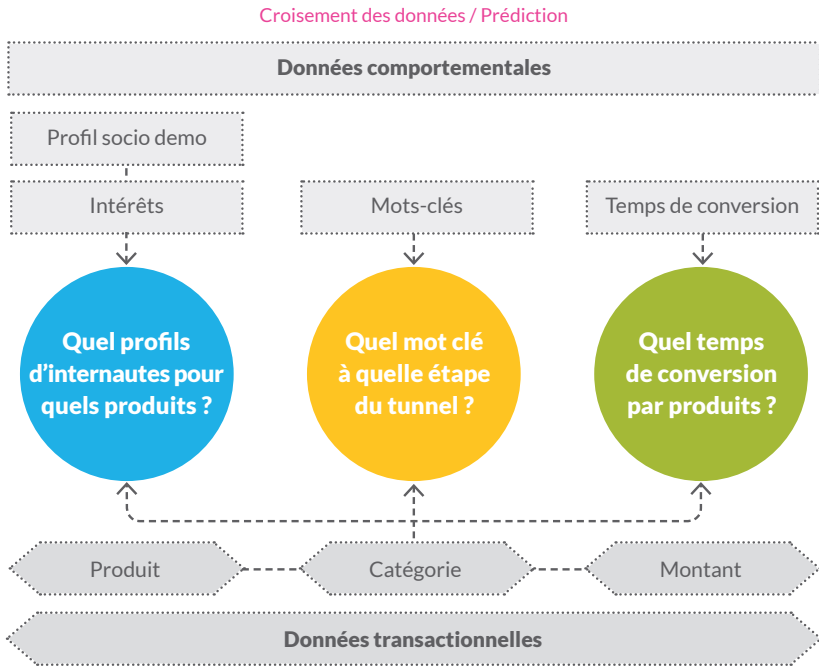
Croisement des données / Prédiction

Données comportementales

Profil socio demo

Intérêts

Mots-clés

Temps de conversion

Quel profils d'internautes pour quels produits ?

Quel mot clé à quelle étape du tunnel ?

Quel temps de conversion par produits ?

Produit

Catégorie

Montant

Données transactionnelles